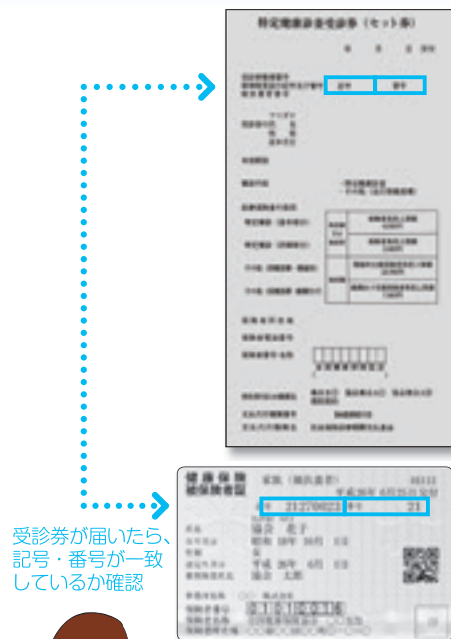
特定健康診査受診券（セット券）

記号　番号

受診券が届いたら、記号・番号が一致しているか確認

健康保険
被保険者証

平成26年4月25日交付

記号　21270023　番号　21

氏名　協会　花子

生年月日　昭和　58年　10月　1日

性別　女

資格取得年月日　平成　26年　4月　1日

被保険者氏名　協会　太郎